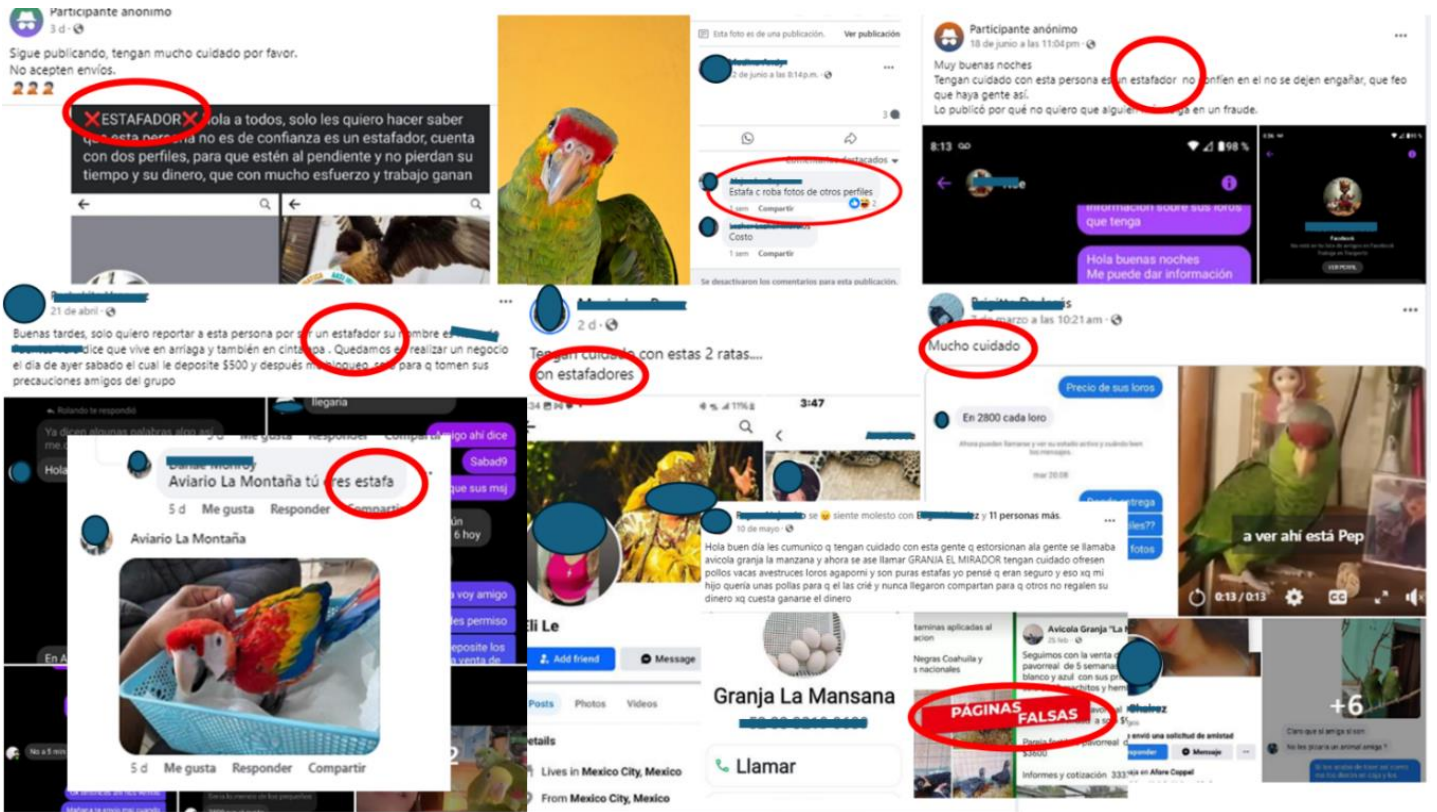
Participante anónimo
3 d

Sigue publicando, tengan mucho cuidado por favor.
No acepten envíos.

❌ESTAFADOR❌ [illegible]ola a todos, solo les quiero hacer saber que esta persona no es de confianza es un estafador, cuenta con dos perfiles, para que estén al pendiente y no pierdan su tiempo y su dinero, que con mucho esfuerzo y trabajo ganan

Esta foto es de una publicación.
Ver publicación
2 de junio a las 8:14 p.m.
Comentarios destacados
Estafa c roba fotos de otros perfiles
1 sem Compartir
Costo
1 sem Responder
Se desactivaron los comentarios para esta publicación.

Participante anónimo
18 de junio a las 11:04 pm

Muy buenas noches
Tengan cuidado con esta persona es un estafador no confíen en el no se dejen engañar, que feo que haya gente así.
Lo publicó por qué no quiero que alguien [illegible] en un fraude.

8:13 98 %
Información sobre sus loros que tenga
Hola buenas noches
Me puede dar información
VER PERFIL

21 de abril

Buenas tardes, solo quiero reportar a esta persona por ser un estafador su nombre es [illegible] dice que vive en arriaga y también en cintalapa . Quedamos en realizar un negocio el día de ayer sabado el cual le deposite $500 y después me bloqueo, esto para q tomen sus precauciones amigos del grupo

2 d
Tengan cuidado con estas 2 ratas.... son estafadores

Brigitte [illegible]
7 de marzo a las 10:21 am
Mucho cuidado

Precio de sus loros
En 2800 cada loro
mar 20:08
a ver ahí está Pep
0:13 / 0:13

Rolando te respondió
Ya dicen algunas palabras algo así
Hola
llegaría
Amigo ahí dice
Sabad9
que sus msj
6 hoy
voy amigo
permiso
deposite los
En A
No a 5 min

Aviario La Montaña tú eres estafa
5 d Me gusta Responder Compartir
Aviario La Montaña
5 d Me gusta Responder Compartir

3:47

se siente molesto con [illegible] y 11 personas más.
10 de mayo
Hola buen día les cumunico q tengan cuidado con esta gente q estorsionan ala gente se llamaba avicola granja la manzana y ahora se ase llamar GRANJA EL MIRADOR tengan cuidado ofresen pollos vacas avestruces loros agapomi y son puras estafas yo pensé q eran seguro y eso xq mi hijo quería unas pollas para q el las crié y nunca llegaron compartan para q otros no regalen su dinero xq cuesta ganarse el dinero

Eli Le
Add friend
Message
Posts Photos Videos
Details
Lives in Mexico City, Mexico
From Mexico City, Mexico

Granja La Mansana
Llamar

Avicola Granja "La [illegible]
Seguimos con la venta de pavorreal de 5 semanas blanco y azul
Negras Coahuila
PÁGINAS FALSAS
$3600
Informes y cotización
Responder Mensaje
+6
Claro que sí amigo sí son
No les picara un animal amigo ?